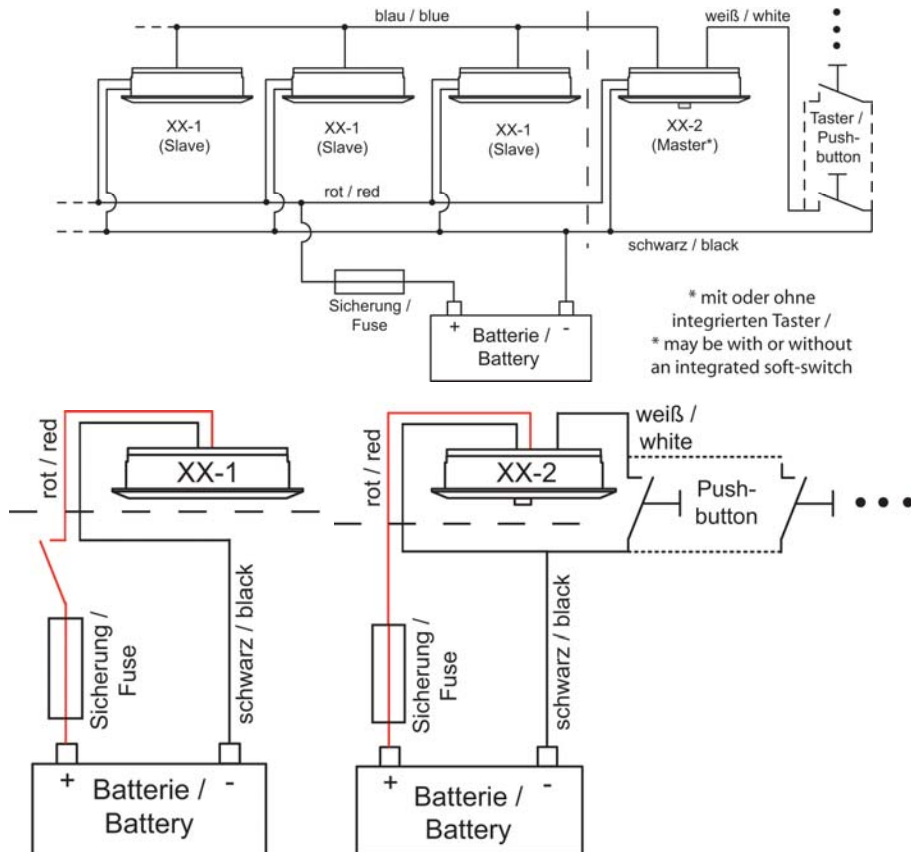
blau / blue

weiß / white

XX-1 (Slave)

XX-1 (Slave)

XX-1 (Slave)

XX-2 (Master*)

Taster / Push-button

rot / red

schwarz / black

Sicherung / Fuse

+ Batterie / Battery -

* mit oder ohne integrierten Taster /
* may be with or without an integrated soft-switch

rot / red

XX-1

Sicherung / Fuse

schwarz / black

+ Batterie / Battery -

rot / red

XX-2

weiß / white

Push-button

Sicherung / Fuse

schwarz / black

+ Batterie / Battery -